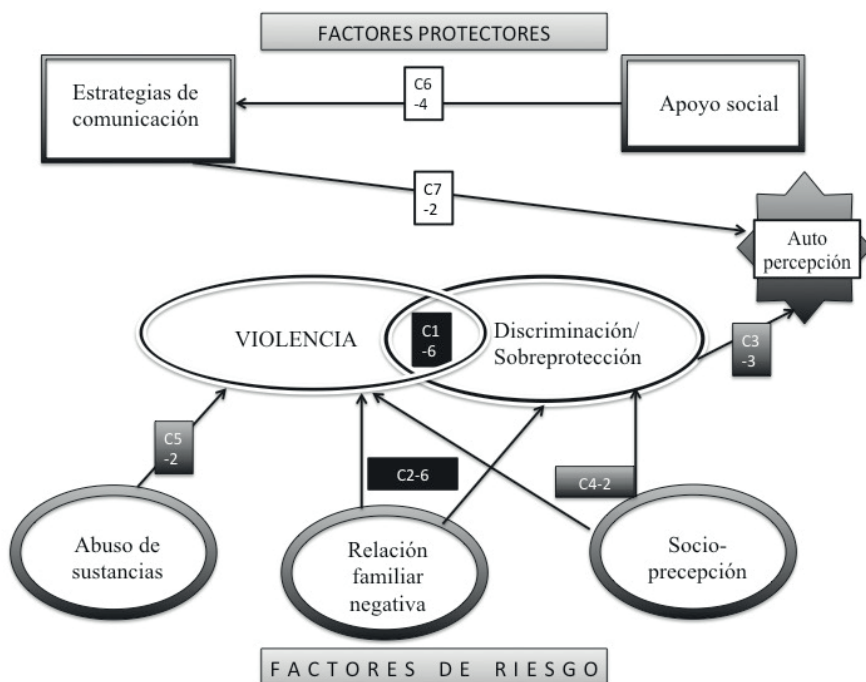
FACTORES PROTECTORES

Estrategias de comunicación

C6 -4

Apoyo social

C7 -2

Auto percepción

VIOLENCIA

C1 -6

Discriminación/ Sobreprotección

C3 -3

C5 -2

C2-6

C4-2

Abuso de sustancias

Relación familiar negativa

Socio-precepción

FACTORES DE RIESGO